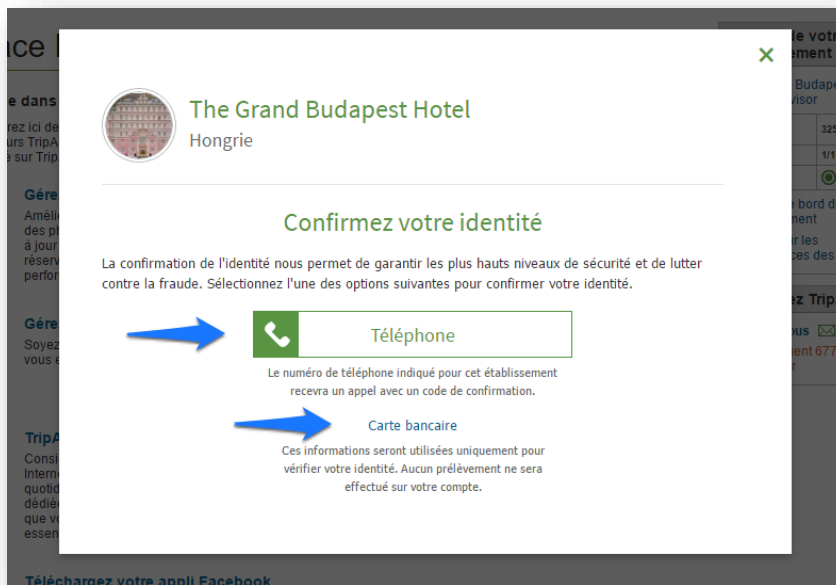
The Grand Budapest Hotel
Hongrie

Confirmez votre identité

La confirmation de l'identité nous permet de garantir les plus hauts niveaux de sécurité et de lutter contre la fraude. Sélectionnez l'une des options suivantes pour confirmer votre identité.

Téléphone

Le numéro de téléphone indiqué pour cet établissement recevra un appel avec un code de confirmation.

Carte bancaire

Ces informations seront utilisées uniquement pour vérifier votre identité. Aucun prélèvement ne sera effectué sur votre compte.

Téléchargez votre appli Facebook